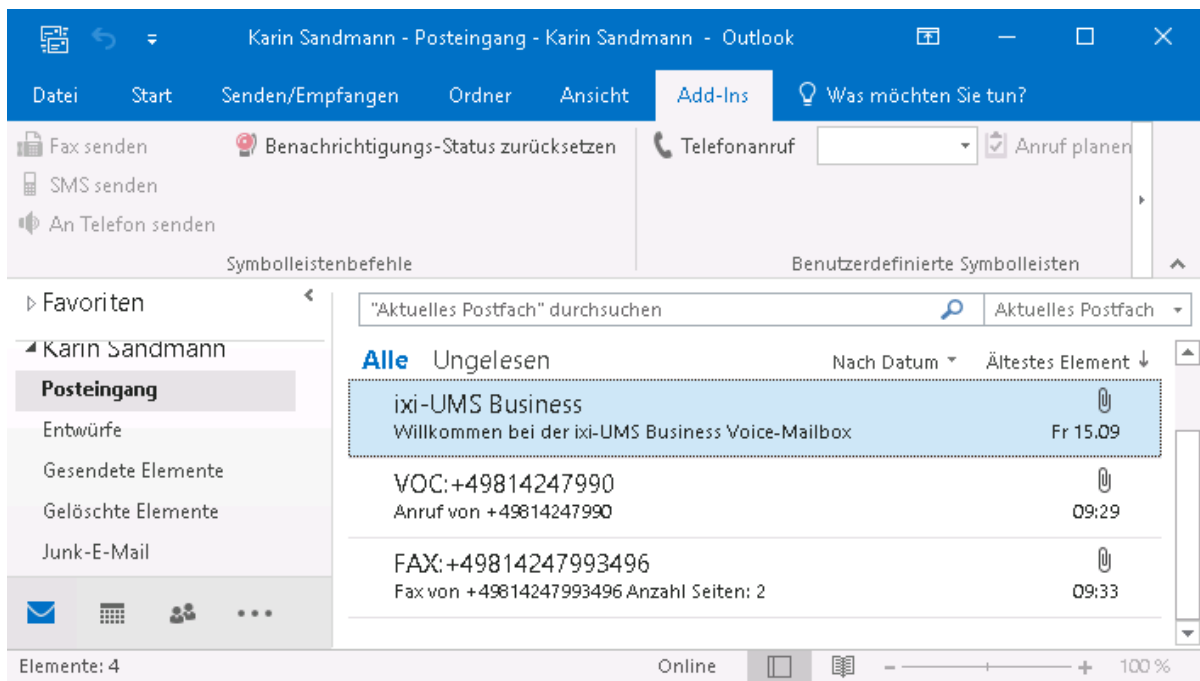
Karin Sandmann - Posteingang - Karin Sandmann - Outlook

Datei Start Senden/Empfangen Ordner Ansicht Add-Ins Was möchten Sie tun?

Fax senden
SMS senden
An Telefon senden
Benachrichtigungs-Status zurücksetzen
Symbolleistenbefehle

Telefonanruf
Anruf planen
Benutzerdefinierte Symbolleisten

Favoriten
Karin Sandmann
Posteingang
Entwürfe
Gesendete Elemente
Gelöschte Elemente
Junk-E-Mail

"Aktuelles Postfach" durchsuchen
Aktuelles Postfach

Alle Ungelesen
Nach Datum
Ältestes Element

ixi-UMS Business
Willkommen bei der ixi-UMS Business Voice-Mailbox
Fr 15.09

VOC:+49814247990
Anruf von +49814247990
09:29

FAX:+49814247993496
Fax von +49814247993496 Anzahl Seiten: 2
09:33

Elemente: 4
Online
100 %